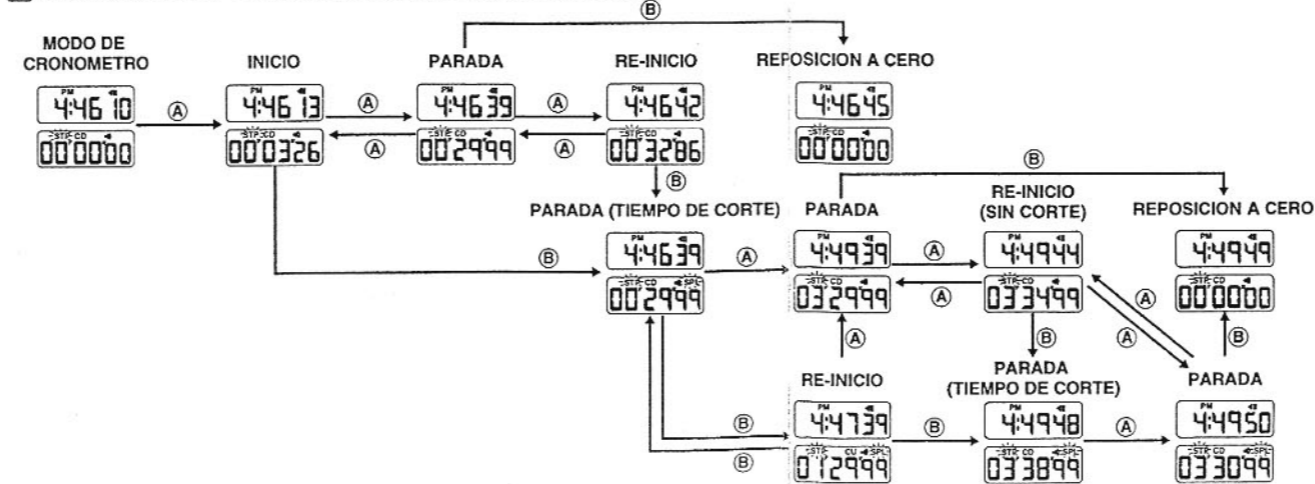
MODO DE CRONOMETRO

PM
4:46 10
Ⓐ
STP CD
00'00"00

INICIO

PM
4:46 13
Ⓐ
STP CD
00'03"26
Ⓐ

PARADA

PM
4:46 39
Ⓐ
STP CD
00'29"99
Ⓐ

RE-INICIO

PM
4:46 42
STP CD
00'32"86
Ⓑ

Ⓑ

REPOSICION A CERO

PM
4:46 45
STP CD
00'00"00

PARADA (TIEMPO DE CORTE)

Ⓑ
PM
4:46 39
Ⓐ
STP CD SPL
00'29"99

Ⓑ

PARADA

PM
4:49 39
Ⓐ
STP CD
03'29"99
Ⓐ

RE-INICIO (SIN CORTE)

PM
4:49 44
STP CD
03'34"99
Ⓑ

REPOSICION A CERO

PM
4:49 49
STP CD
00'00"00
Ⓑ

Ⓐ
Ⓐ

RE-INICIO

Ⓑ
PM
4:47 39
Ⓑ
STP CU SPL
01'29"99
Ⓑ

PARADA (TIEMPO DE CORTE)

PM
4:49 48
Ⓐ
STP CD SPL
03'38"99

PARADA

PM
4:49 50
STP CD SPL
03'30"99